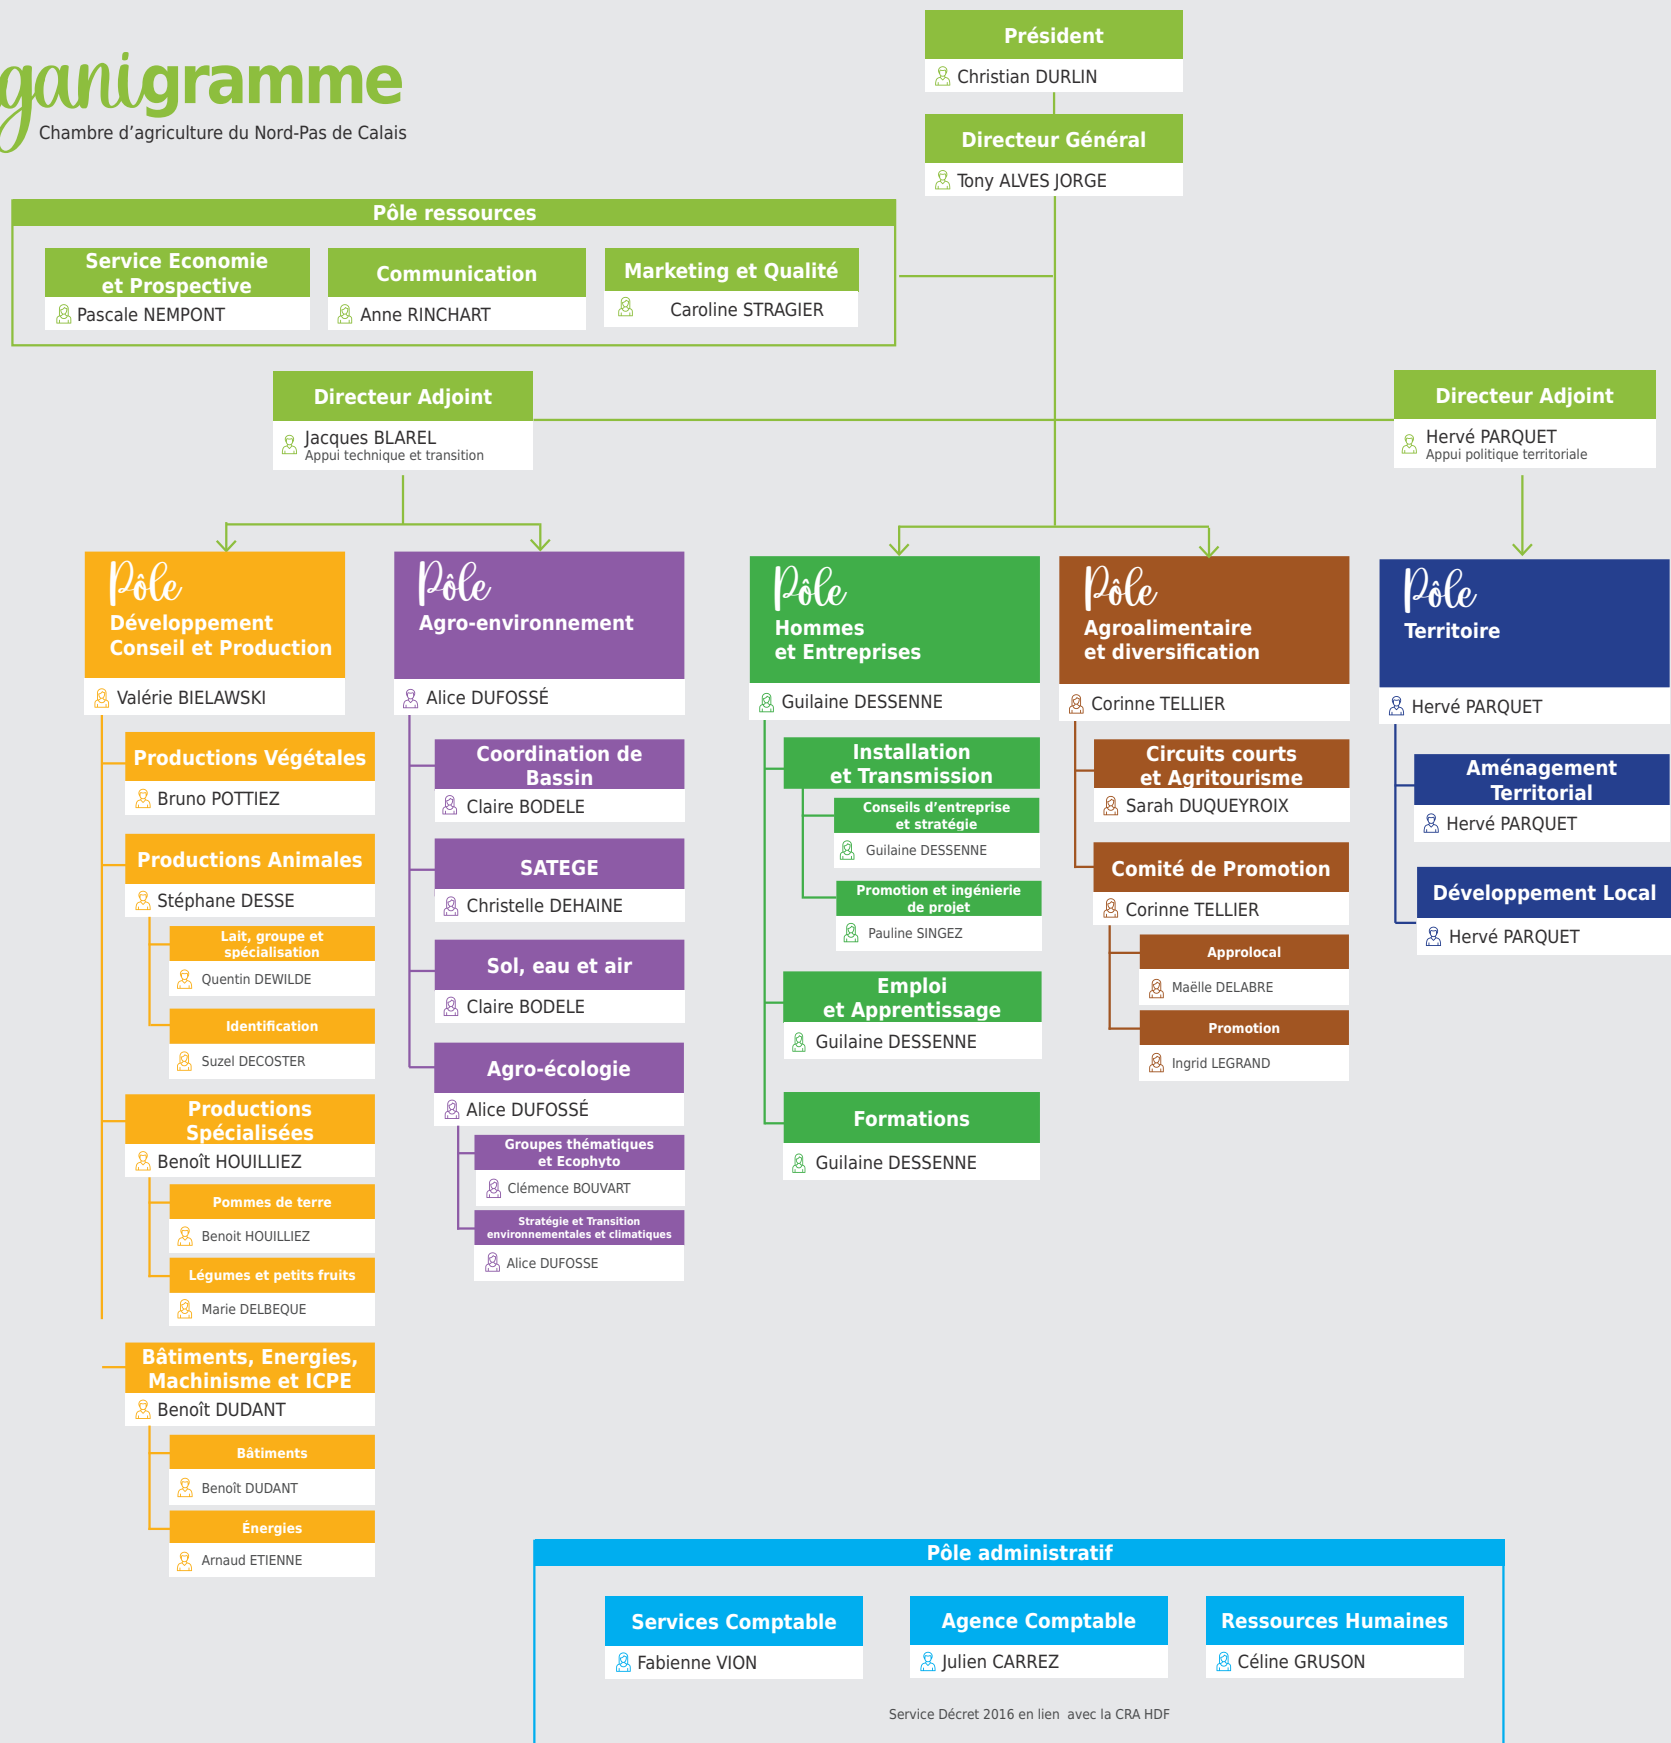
ganigramme
Chambre d'agriculture du Nord-Pas de Calais

Président
Christian DURLIN

Directeur Général
Tony ALVES JORGE

Pôle ressources

Service Economie et Prospective
Pascale NEMPONT

Communication
Anne RINCHART

Marketing et Qualité
Caroline STRAGIER

Directeur Adjoint
Jacques BLAREL
Appui technique et transition

Directeur Adjoint
Hervé PARQUET
Appui politique territoriale

Pôle Développement Conseil et Production
Valérie BIELAWSKI

Productions Végétales
Bruno POTTIEZ

Productions Animales
Stéphane DESSE

Lait, groupe et spécialisation
Quentin DEWILDE

Identification
Suzel DECOSTER

Productions Spécialisées
Benoît HOUILLIEZ

Pommes de terre
Benoit HOUILLIEZ

Légumes et petits fruits
Marie DELBEQUE

Bâtiments, Energies, Machinisme et ICPE
Benoît DUDANT

Bâtiments
Benoît DUDANT

Énergies
Arnaud ETIENNE

Pôle Agro-environnement
Alice DUFOSSÉ

Coordination de Bassin
Claire BODELE

SATEGE
Christelle DEHAINE

Sol, eau et air
Claire BODELE

Agro-écologie
Alice DUFOSSÉ

Groupes thématiques et Ecophyto
Clémence BOUVART

Stratégie et Transition environnementales et climatiques
Alice DUFOSSE

Pôle Hommes et Entreprises
Guilaine DESSENNE

Installation et Transmission

Conseils d'entreprise et stratégie
Guilaine DESSENNE

Promotion et ingénierie de projet
Pauline SINGEZ

Emploi et Apprentissage
Guilaine DESSENNE

Formations
Guilaine DESSENNE

Pôle Agroalimentaire et diversification
Corinne TELLIER

Circuits courts et Agritourisme
Sarah DUQUEYROIX

Comité de Promotion
Corinne TELLIER

Approlocal
Maëlle DELABRE

Promotion
Ingrid LEGRAND

Pôle Territoire
Hervé PARQUET

Aménagement Territorial
Hervé PARQUET

Développement Local
Hervé PARQUET

Pôle administratif

Services Comptable
Fabienne VION

Agence Comptable
Julien CARREZ

Ressources Humaines
Céline GRUSON

Service Décret 2016 en lien avec la CRA HDF